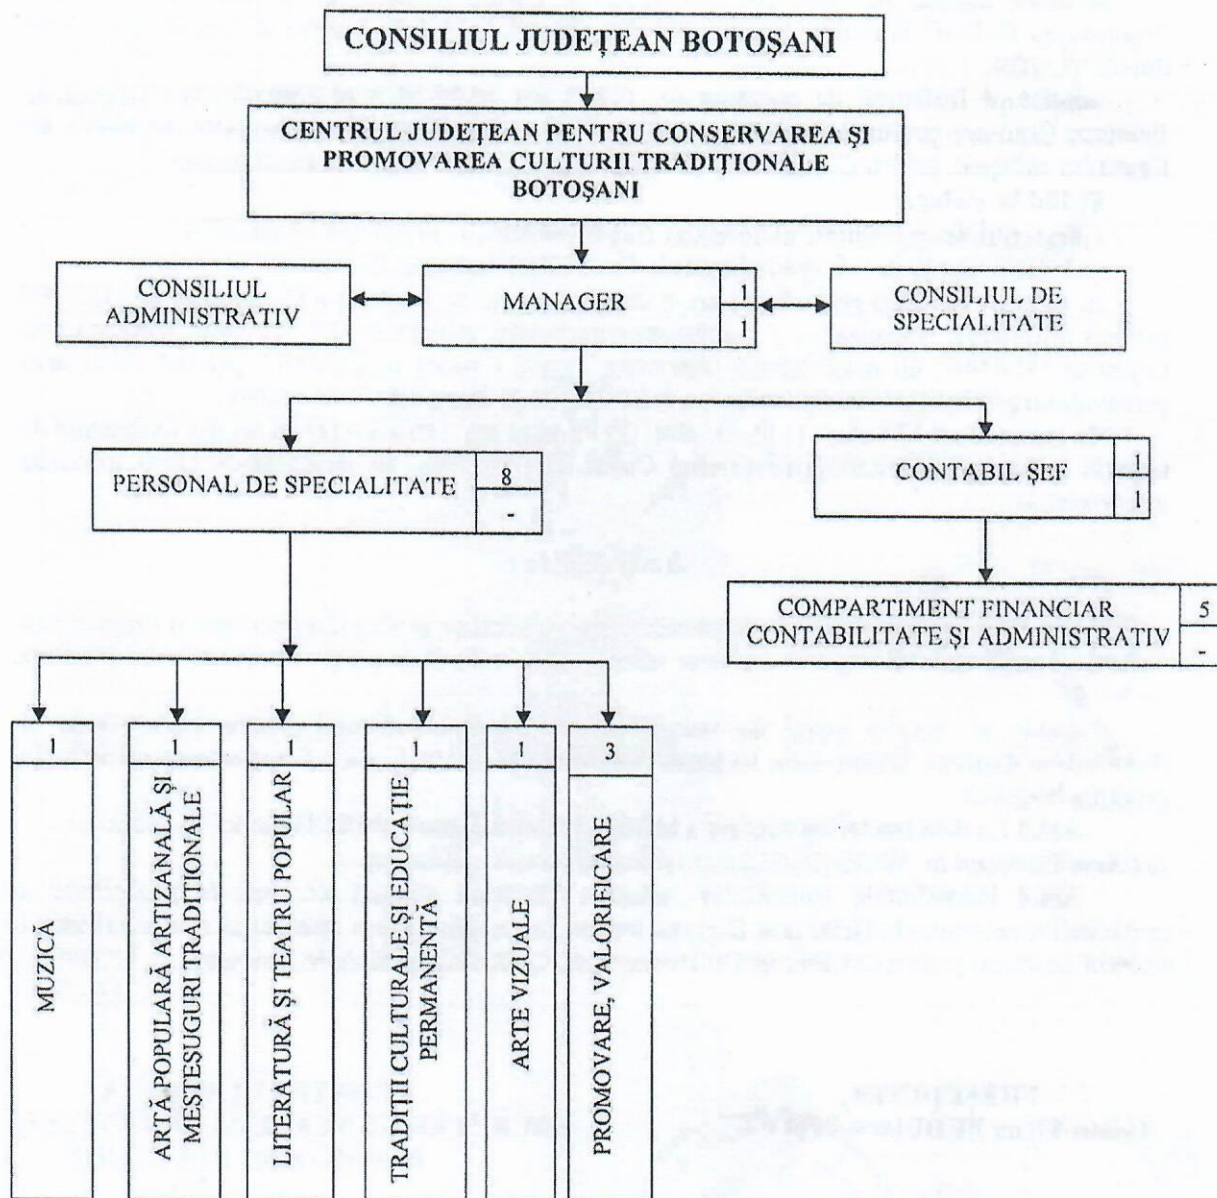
CONSILIUL JUDEȚEAN BOTOȘANI

CENTRUL JUDEȚEAN PENTRU CONSERVAREA ȘI PROMOVAREA CULTURII TRADIȚIONALE BOTOȘANI

CONSILIUL ADMINISTRATIV

MANAGER

| 1 |
|---|
| 1 |

CONSILIUL DE SPECIALITATE

PERSONAL DE SPECIALITATE

| 8 |
|---|
| - |

CONTABIL ȘEF

| 1 |
|---|
| 1 |

COMPARTIMENT FINANCIAR CONTABILITATE ȘI ADMINISTRATIV

| 5 |
|---|
| - |

1
MUZICĂ

1
ARTĂ POPULARĂ ARTIZANALĂ ȘI MEȘTEȘUGURI TRADIȚIONALE

1
LITERATURĂ ȘI TEATRU POPULAR

1
TRADIȚII CULTURALE ȘI EDUCAȚIE PERMANENTĂ

1
ARTE VIZUALE

3
PROMOVARE, VALORIFICARE